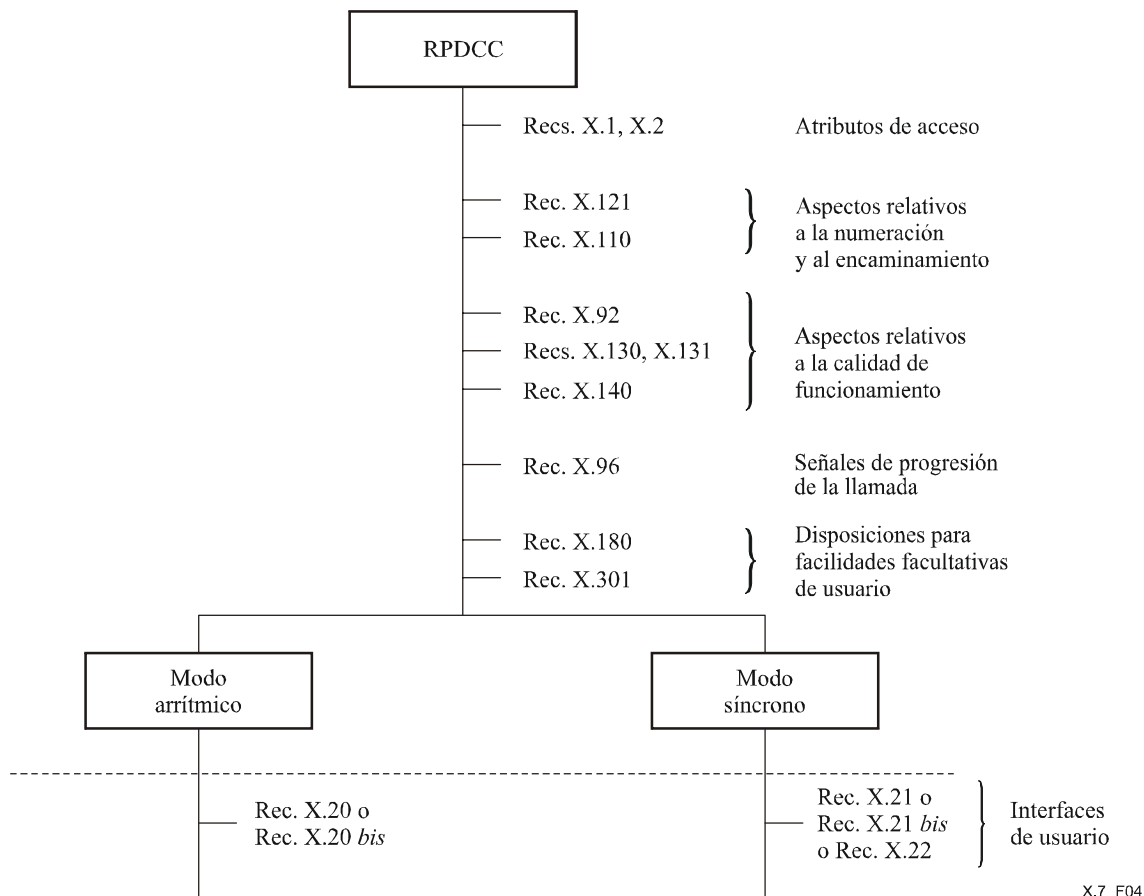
RPDCC

Recs. X.1, X.2

Atributos de acceso

Rec. X.121

Rec. X.110

Aspectos relativos a la numeración y al encaminamiento

Rec. X.92

Recs. X.130, X.131

Rec. X.140

Aspectos relativos a la calidad de funcionamiento

Rec. X.96

Señales de progresión de la llamada

Rec. X.180

Rec. X.301

Disposiciones para facilidades facultativas de usuario

Modo arrítmico

Modo síncrono

Rec. X.20 o Rec. X.20 *bis*

Rec. X.21 o Rec. X.21 *bis* o Rec. X.22

Interfaces de usuario

X.7_F04